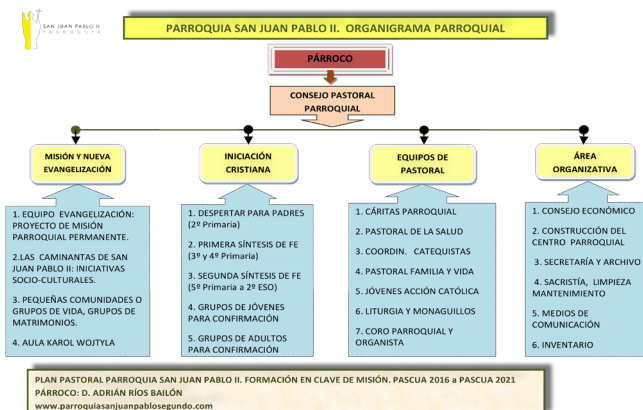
SAN JUAN PABLO II
PARROQUIA

PARROQUIA SAN JUAN PABLO II. ORGANIGRAMA PARROQUIAL

PÁRROCO

CONSEJO PASTORAL PARROQUIAL

MISIÓN Y NUEVA EVANGELIZACIÓN

1. EQUIPO EVANGELIZACIÓN: PROYECTO DE MISIÓN PARROQUIAL PERMANENTE.

2.LAS CAMINANTAS DE SAN JUAN PABLO II: INICIATIVAS SOCIO-CULTURALES.

3. PEQUEÑAS COMUNIDADES O GRUPOS DE VIDA, GRUPOS DE MATRIMONIOS.

4. AULA KAROL WOJTYLA

INICIACIÓN CRISTIANA

1. DESPERTAR PARA PADRES (2º Primaria)

2. PRIMERA SÍNTESIS DE FE (3º y 4º Primaria)

3. SEGUNDA SÍNTESIS DE FE (5º Primaria a 2º ESO)

4. GRUPOS DE JÓVENES PARA CONFIRMACIÓN

5. GRUPOS DE ADULTOS PARA CONFIRMACIÓN

EQUIPOS DE PASTORAL

1. CÁRITAS PARROQUIAL

2. PASTORAL DE LA SALUD

3. COORDIN. CATEQUISTAS

4. PASTORAL FAMILIA Y VIDA

5. JÓVENES ACCIÓN CATÓLICA

6. LITURGIA Y MONAGUILLOS

7. CORO PARROQUIAL Y ORGANISTA

ÁREA ORGANIZATIVA

1. CONSEJO ECONÓMICO

2. CONSTRUCCIÓN DEL CENTRO PARROQUIAL

3. SECRETARÍA Y ARCHIVO

4. SACRISTÍA, LIMPIEZA MANTENIMIENTO

5. MEDIOS DE COMUNICACIÓN

6. INVENTARIO

PLAN PASTORAL PARROQUIA SAN JUAN PABLO II. FORMACIÓN EN CLAVE DE MISIÓN. PASCUA 2016 a PASCUA 2021
PÁRROCO: D. ADRIÁN RÍOS BAILÓN
www.parroquiasanjuanpablosegundo.com